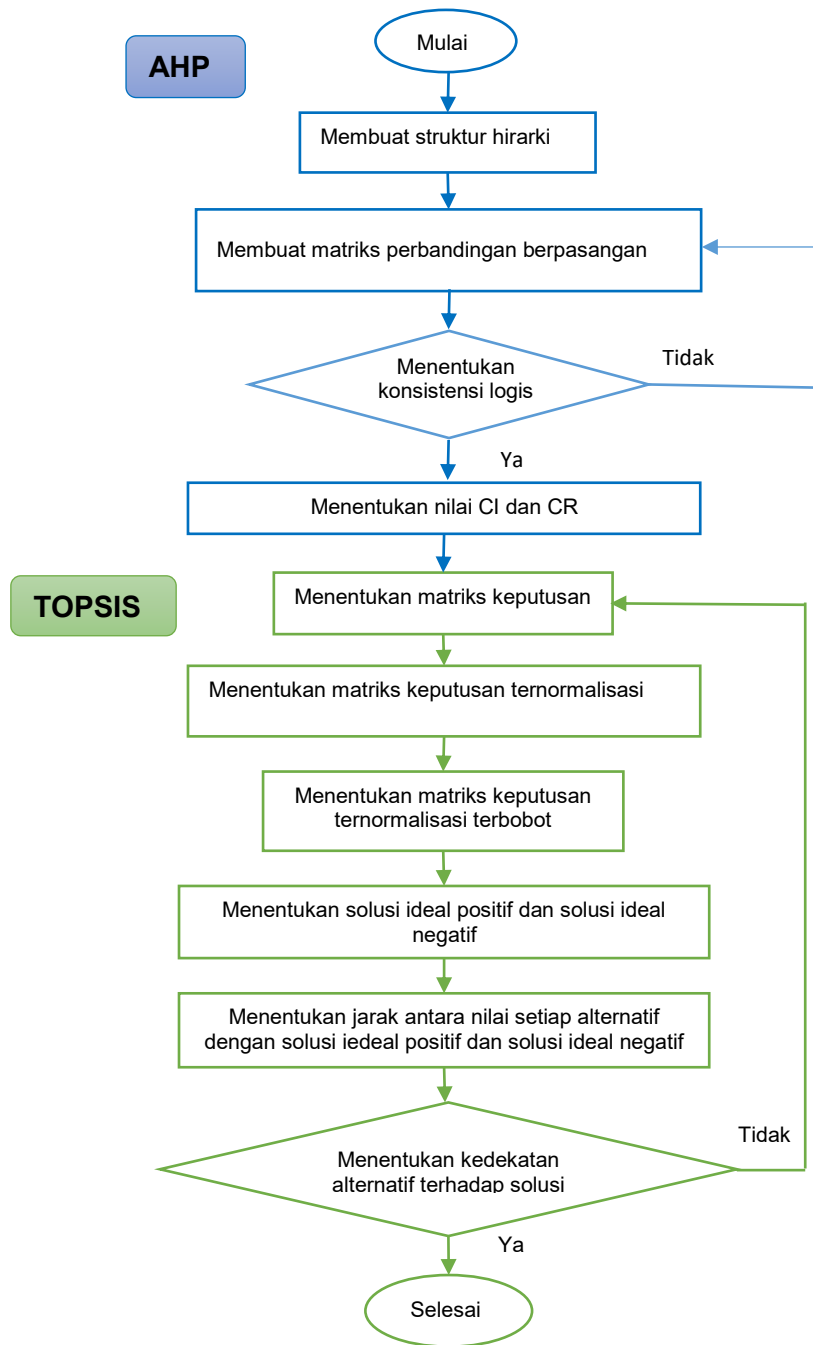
AHP

Mulai

Membuat struktur hirarki

Membuat matriks perbandingan berpasangan

Menentukan konsistensi logis

Tidak

Ya

Menentukan nilai CI dan CR

TOPSIS

Menentukan matriks keputusan

Menentukan matriks keputusan ternormalisasi

Menentukan matriks keputusan ternormalisasi terbobot

Menentukan solusi ideal positif dan solusi ideal negatif

Menentukan jarak antara nilai setiap alternatif dengan solusi iedeal positif dan solusi ideal negatif

Tidak

Menentukan kedekatan alternatif terhadap solusi

Ya

Selesai